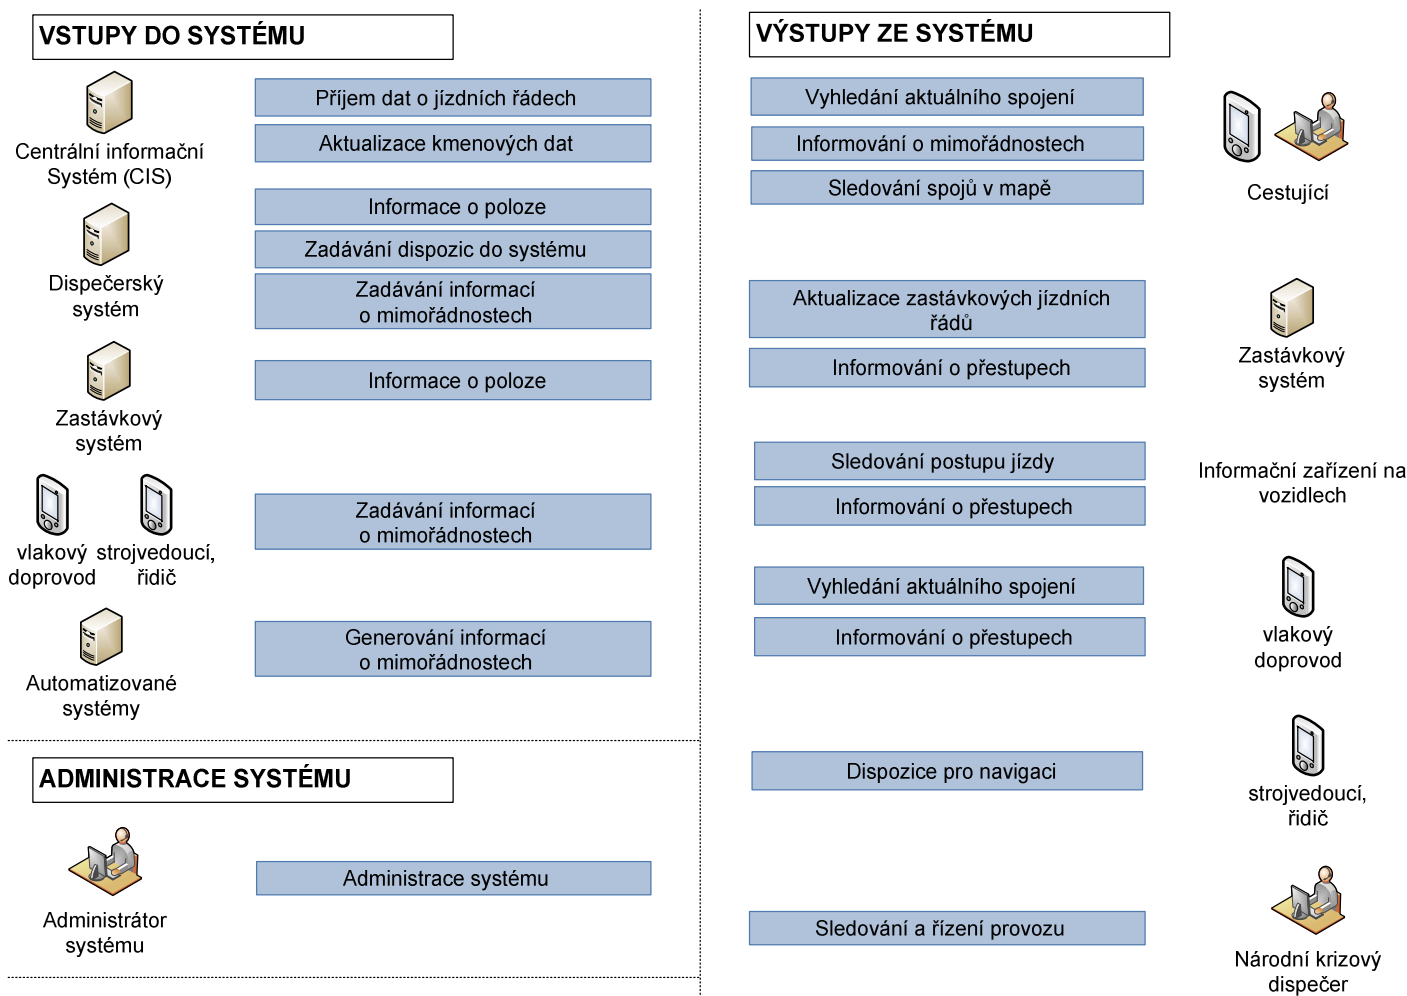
VSTUPY DO SYSTÉMU

Centrální informační Systém (CIS)

Příjem dat o jízdních řádech

Aktualizace kmenových dat

Dispečerský systém

Informace o poloze

Zadávání dispozic do systému

Zadávání informací o mimořádnostech

Zastávkový systém

Informace o poloze

vlakový doprovod

strojvedoucí, řidič

Zadávání informací o mimořádnostech

Automatizované systémy

Generování informací o mimořádnostech

ADMINISTRACE SYSTÉMU

Administrátor systému

Administrace systému

VÝSTUPY ZE SYSTÉMU

Vyhledání aktuálního spojení

Informování o mimořádnostech

Sledování spojů v mapě

Cestující

Aktualizace zastávkových jízdních řádů

Informování o přestupech

Zastávkový systém

Sledování postupu jízdy

Informování o přestupech

Informační zařízení na vozidlech

Vyhledání aktuálního spojení

Informování o přestupech

vlakový doprovod

Dispozice pro navigaci

strojvedoucí, řidič

Sledování a řízení provozu

Národní krizový dispečer